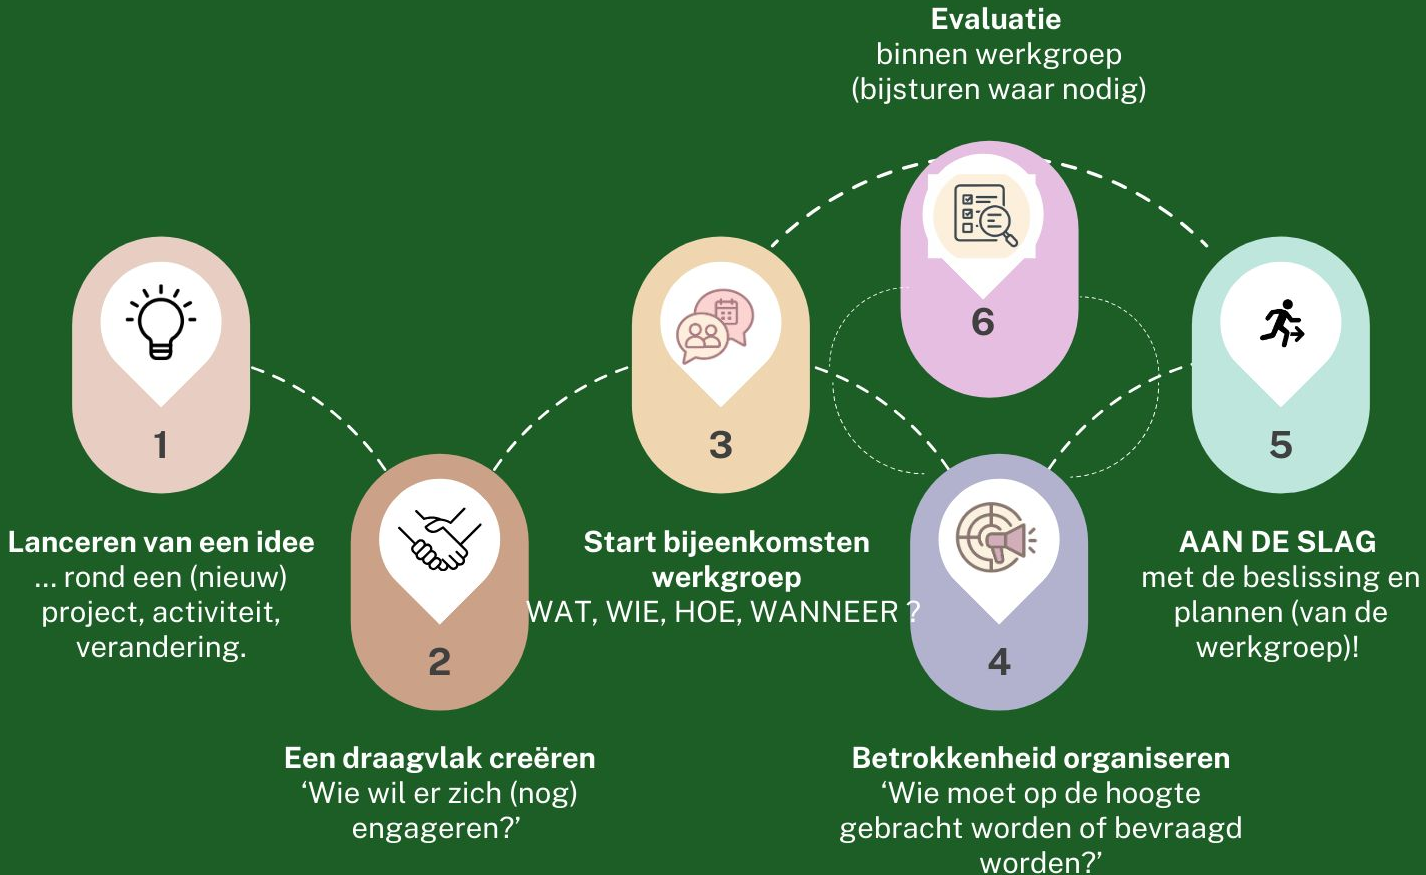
Evaluatie
binnen werkgroep
(bijsturen waar nodig)

6

1

Lanceren van een idee
... rond een (nieuw) project, activiteit, verandering.

2

Een draagvlak creëren
‘Wie wil er zich (nog) engageren?’

3

Start bijeenkomsten werkgroep
WAT, WIE, HOE, WANNEER ?

4

Betrokkenheid organiseren
‘Wie moet op de hoogte gebracht worden of bevraagd worden?’

5

AAN DE SLAG
met de beslissing en plannen (van de werkgroep)!